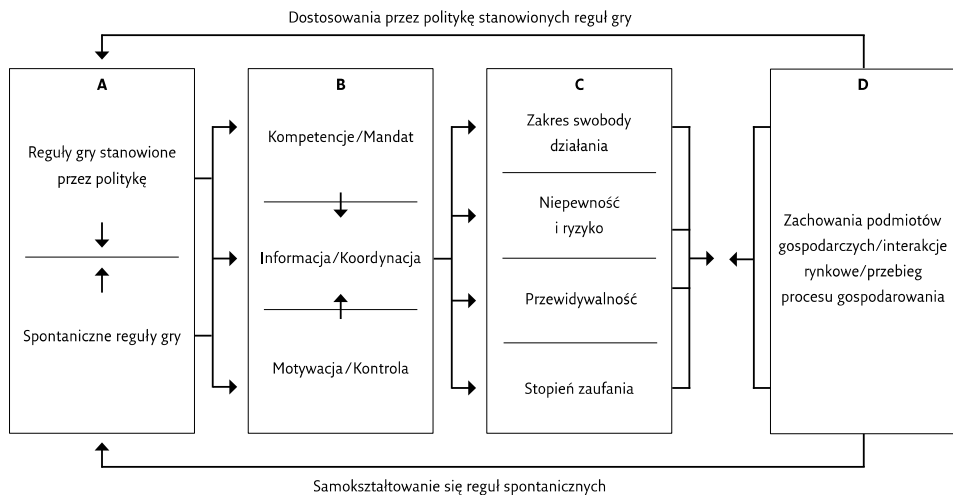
Dostosowania przez politykę stanowionych reguł gry

A

Reguły gry stanowione przez politykę

Spontaniczne reguły gry

B

Kompetencje/Mandat

Informacja/Koordynacja

Motywacja/Kontrola

C

Zakres swobody działania

Niepewność i ryzyko

Przewidywalność

Stopień zaufania

D

Zachowania podmiotów gospodarczych/interakcje rynkowe/przebieg procesu gospodarowania

Samokształtowanie się reguł spontanicznych